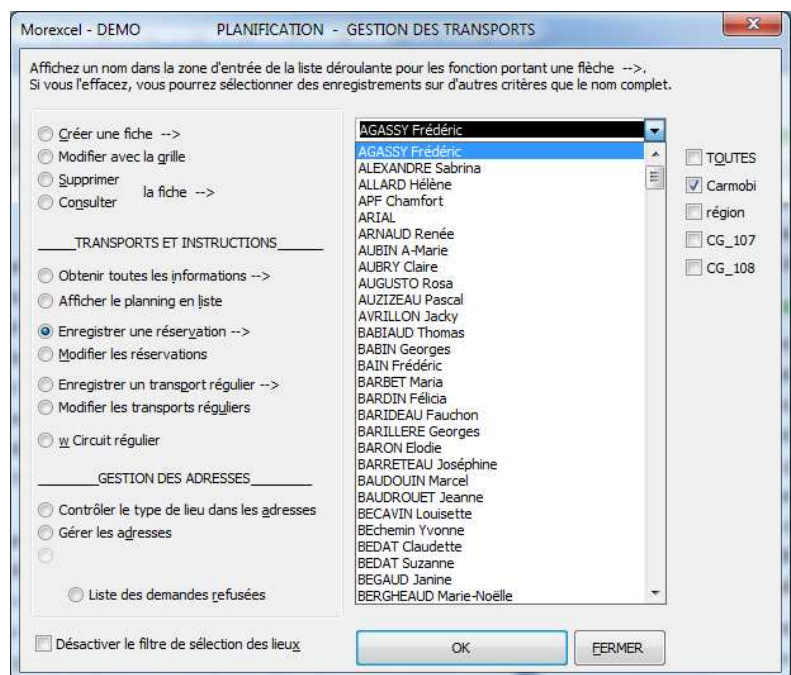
Morexcel - DEMO PLANIFICATION - GESTION DES TRANSPORTS

Affichez un nom dans la zone d'entrée de la liste déroulante pour les fonction portant une flèche -->.
Si vous l'effacez, vous pourrez sélectionner des enregistrements sur d'autres critères que le nom complet.

Créer une fiche -->
Modifier avec la grille
Supprimer
Consulter
la fiche -->

_____TRANSPORTS ET INSTRUCTIONS______

Obtenir toutes les informations -->
Afficher le planning en liste

Enregistrer une réservation -->
Modifier les réservations

Enregistrer un transport régulier -->
Modifier les transports réguliers

w Circuit régulier

_______GESTION DES ADRESSES________

Contrôler le type de lieu dans les adresses
Gérer les adresses

Liste des demandes refusées

Désactiver le filtre de sélection des lieux

AGASSY Frédéric
AGASSY Frédéric
ALEXANDRE Sabrina
ALLARD Hélène
APF Chamfort
ARIAL
ARNAUD Renée
AUBIN A-Marie
AUBRY Claire
AUGUSTO Rosa
AUZIZEAU Pascal
AVRILLON Jacky
BABIAUD Thomas
BABIN Georges
BAIN Frédéric
BARBET Maria
BARDIN Félicia
BARIDEAU Fauchon
BARILLERE Georges
BARON Elodie
BARRETEAU Joséphine
BAUDOUIN Marcel
BAUDROUET Jeanne
BECAVIN Louisette
BEchemin Yvonne
BEDAT Claudette
BEDAT Suzanne
BEGAUD Janine
BERGHEAUD Marie-Noëlle

TOUTES
Carmobi
région
CG_107
CG_108

OK
FERMER